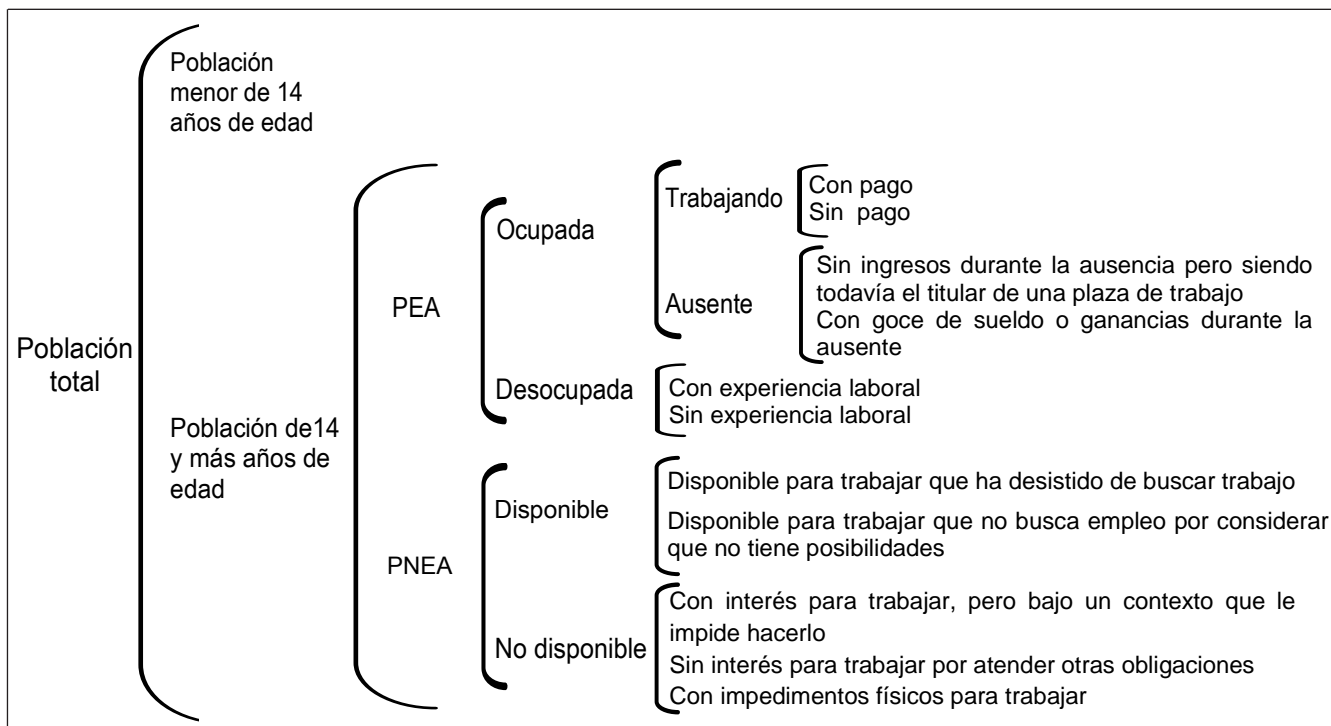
Población total

Población menor de 14 años de edad

Población de14 y más años de edad

PEA

Ocupada

Trabajando

Con pago
Sin pago

Ausente

Sin ingresos durante la ausencia pero siendo todavía el titular de una plaza de trabajo
Con goce de sueldo o ganancias durante la ausente

Desocupada

Con experiencia laboral
Sin experiencia laboral

PNEA

Disponible

Disponible para trabajar que ha desistido de buscar trabajo
Disponible para trabajar que no busca empleo por considerar que no tiene posibilidades

No disponible

Con interés para trabajar, pero bajo un contexto que le impide hacerlo
Sin interés para trabajar por atender otras obligaciones
Con impedimentos físicos para trabajar